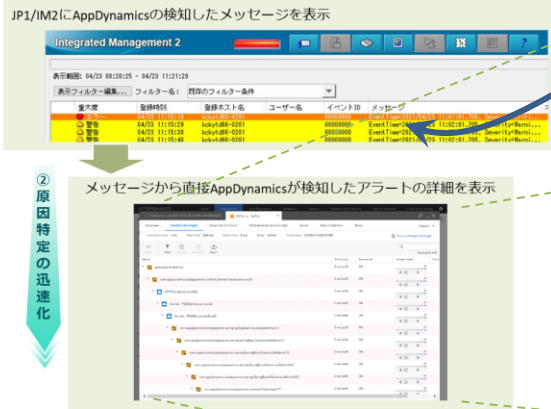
JP1/IM2にAppDynamicsの検知したメッセージを表示

Integrated Management 2

表示範囲: 04/23 08:20:25 - 04/23 11:21:29

表示フィルター編集... フィルター名: 既存のフィルター条件

| 重大度 | 登録時刻 | 登録ホスト名 | ユーザー名 | イベントID | メッセージ |
|---|---|---|---|---|---|
| エラー | 04/23 11:15:57 | kickytd06-0201 | | 00000000 | EventTime=2021/04/23 |
| 警告 | 04/23 11:15:29 | kickytd06-0201 | | 00000000 | EventTime=2021/04/23 11:02:01.785, Severity=Warni... |
| 警告 | 04/23 11:15:38 | kickytd06-0201 | | 00000000 | EventTime=2021/04/23 11:02:01.785, Severity=Warni... |
| 警告 | 04/23 11:15:40 | kickytd06-0201 | | 00000000 | EventTime=2021/04/23 11:02:01.785, Severity=Warni... |

②原因特定の迅速化

メッセージから直接AppDynamicsが検知したアラートの詳細を表示

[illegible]